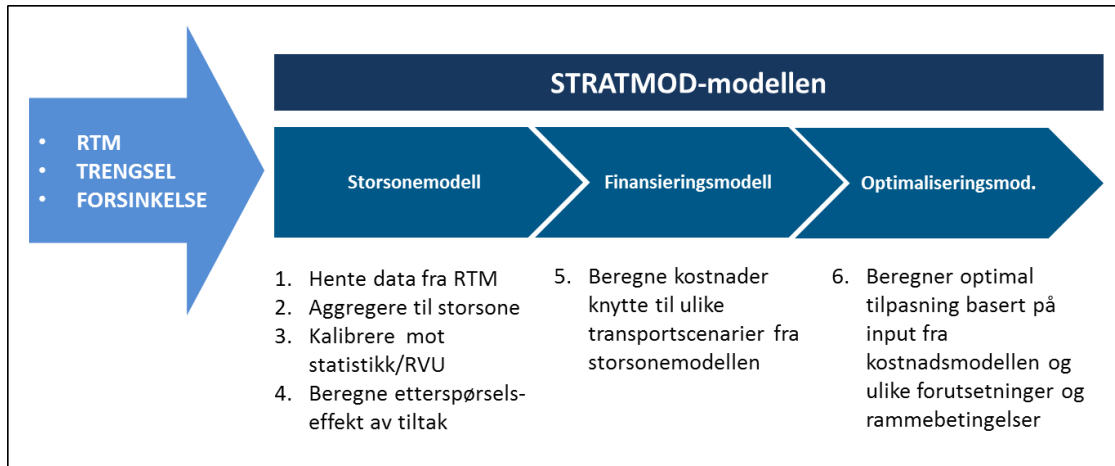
- RTM
- TRENGSEL
- FORSINKELSE

STRATMOD-modellen

Storsonemodell

Finansieringsmodell

Optimaliseringsmod.

1. Hente data fra RTM
2. Aggregere til storsone
3. Kalibrere mot statistikk/RVU
4. Beregne etterspørsels-effekt av tiltak

5. Beregne kostnader knytte til ulike transportscenarier fra storsonemodellen

6. Beregner optimal tilpasning basert på input fra kostnadsmodellen og ulike forutsetninger og rammebetingelser